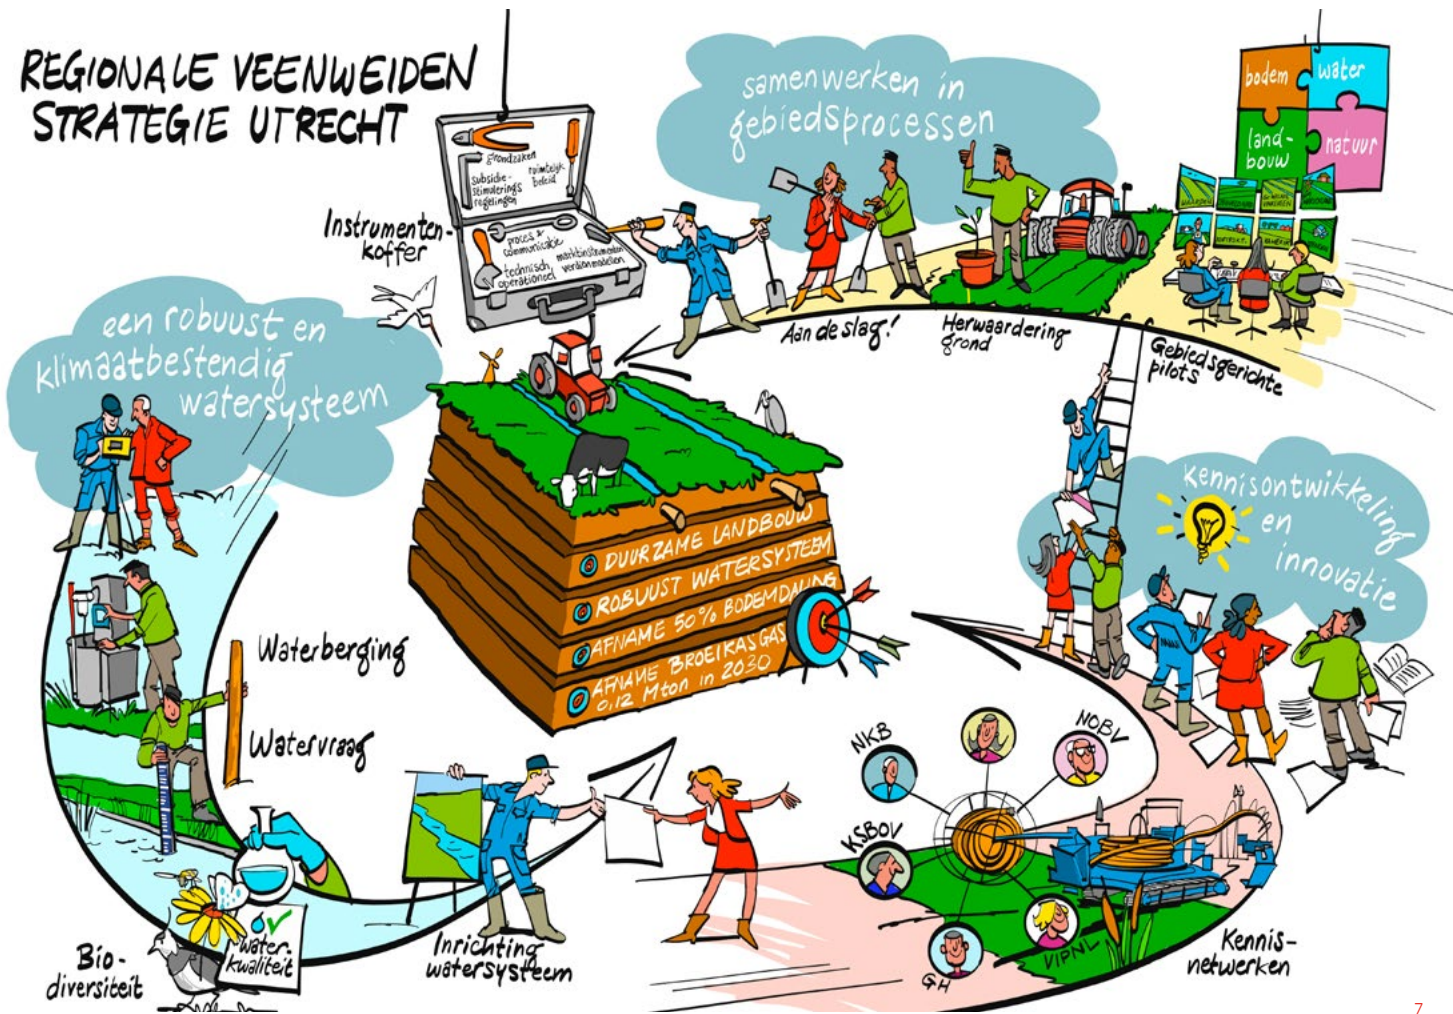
REGIONALE VEENWEIDEN STRATEGIE UTRECHT

grondzaken
ruimtelijk beleid
subsidie- stimulerings regelingen
proces & communicatie
technisch operationeel
marktinstrumenten verdienmodellen

Instrumentenkoffer

samenwerken in gebiedsprocessen

bodem
water
landbouw
natuur

Aan de slag!

Herwaardering grond

Gebiedsgerichte pilots

een robuust en klimaatbestendig watersysteem

DUURZAME LANDBOUW
ROBUUST WATERSYSTEEM
AFNAME 50% BODEMDALING
AFNAME BROEIKASGAS 0,12 Mton in 2030

Kennisontwikkeling en innovatie

Waterberging

Watervraag

NKB

NOBV

KSBOV

GH

VIPNL

Bio-diversiteit

water-kwaliteit

Inrichting watersysteem

Kennis-netwerken

7